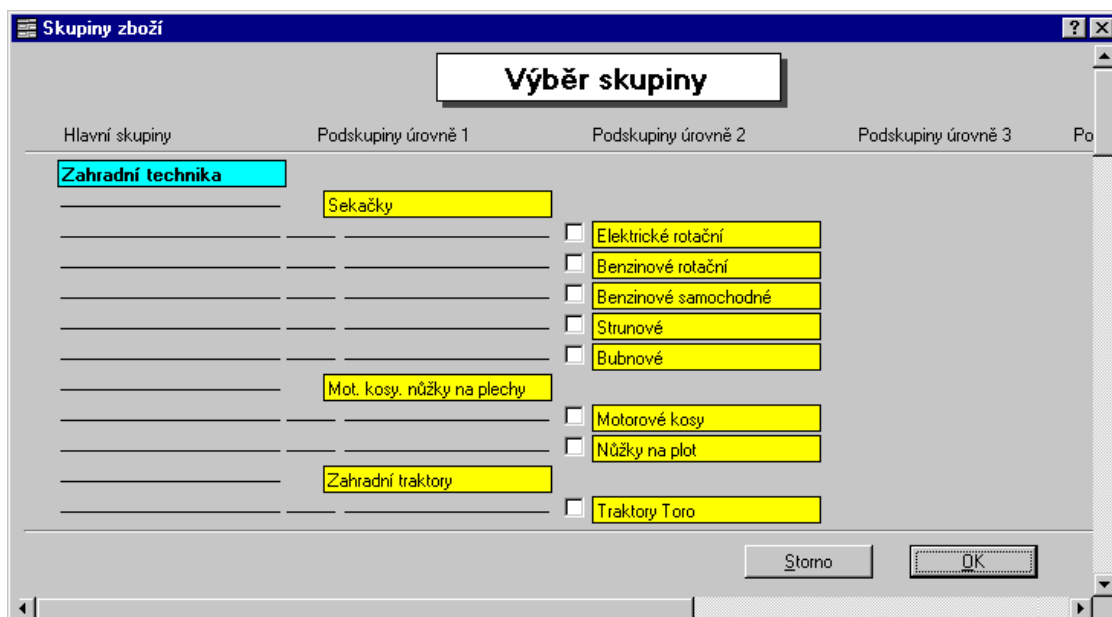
Skupiny zboží

Výběr skupiny

Hlavní skupiny
Podskupiny úrovně 1
Podskupiny úrovně 2
Podskupiny úrovně 3
Po

Zahradní technika
Sekačky
Elektrické rotační
Benzinové rotační
Benzinové samochodné
Strunové
Bubnové
Mot. kosy. nůžky na plechy
Motorové kosy
Nůžky na plot
Zahradní traktory
Traktory Toro

Storno
OK